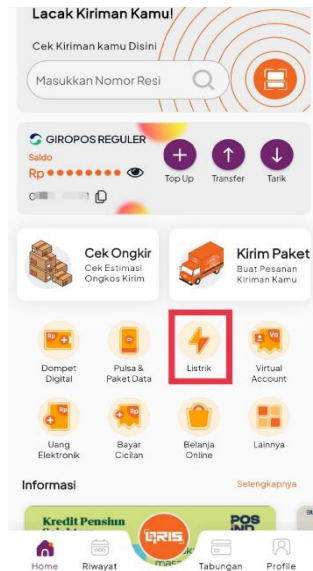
Lacak Kiriman Kamu!

Cek Kiriman kamu Disini

Masukkan Nomor Resi

GIROPOS REGULER

Saldo

Rp ••••••••

Top Up

Transfer

Tarik

Cek Ongkir

Cek Estimasi Ongkos Kirim

Kirim Paket

Buat Pesanan Kiriman Kamu

Dompet Digital

Pulsa & Paket Data

Listrik

Virtual Account

Uang Elektronik

Bayar Cicilan

Belanja Online

Lainnya

Informasi

Selengkapnya

Kredit Pensiun

POS IND

QRIS

Home

Riwayat

Tabungan

Profile